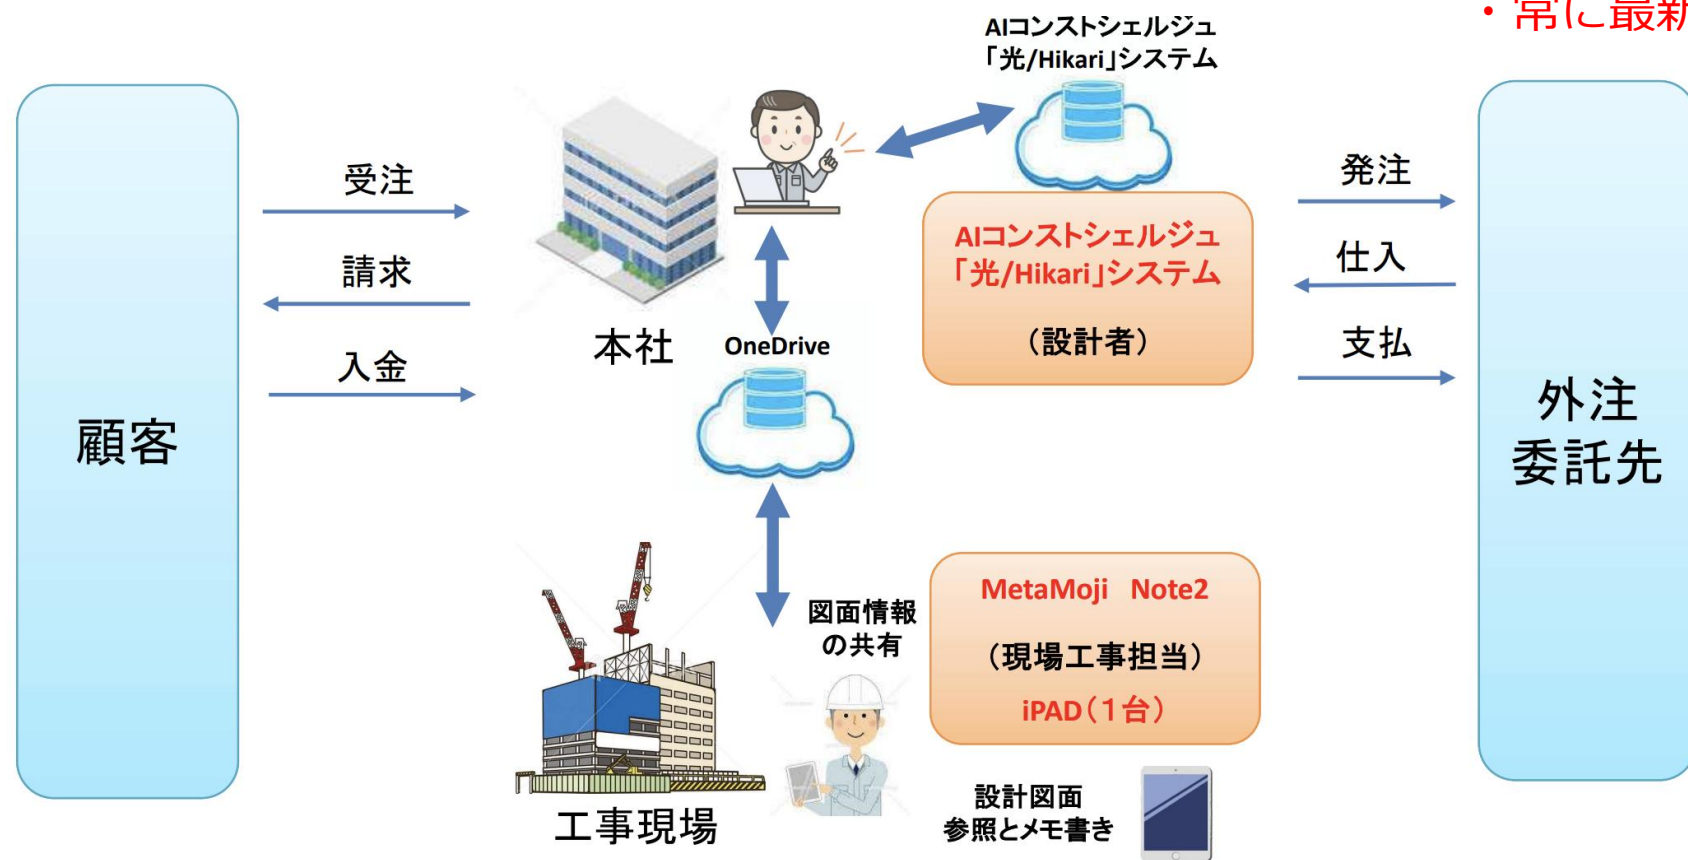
・常に最新

AIコンストシェルジュ
「光/Hikari」システム

顧客

受注

請求

入金

本社

OneDrive

AIコンストシェルジュ
「光/Hikari」システム

（設計者）

発注

仕入

支払

外注
委託先

図面情報
の共有

MetaMoji Note2

（現場工事担当）

iPAD（1台）

工事現場

設計図面
参照とメモ書き